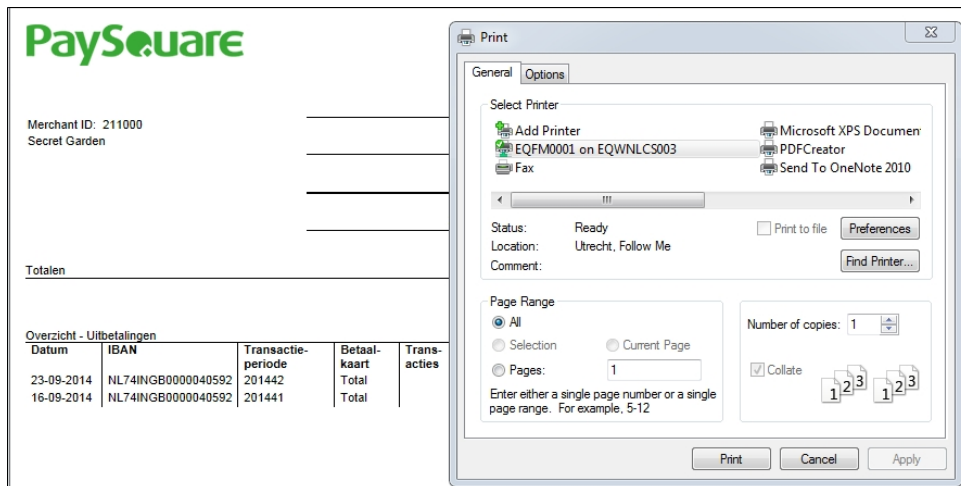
PaySquare

Merchant ID: 211000
Secret Garden

Totalen

Overzicht - Uitbetalingen

| Datum | IBAN | Transactieperiode | Betaalkaart | Transacties |
|---|---|---|---|---|
| 23-09-2014 | NL74INGB0000040592 | 201442 | Total | |
| 16-09-2014 | NL74INGB0000040592 | 201441 | Total | |

Print

General Options

Select Printer

Add Printer
EQFM0001 on EQWNLCS003
Fax
Microsoft XPS Documen
PDFCreator
Send To OneNote 2010

Status: Ready
Location: Utrecht, Follow Me
Comment:

Print to file
Preferences
Find Printer...

Page Range
All
Selection
Current Page
Pages: 1
Enter either a single page number or a single page range. For example, 5-12

Number of copies: 1
Collate
1 2 3 1 2 3

Print Cancel Apply